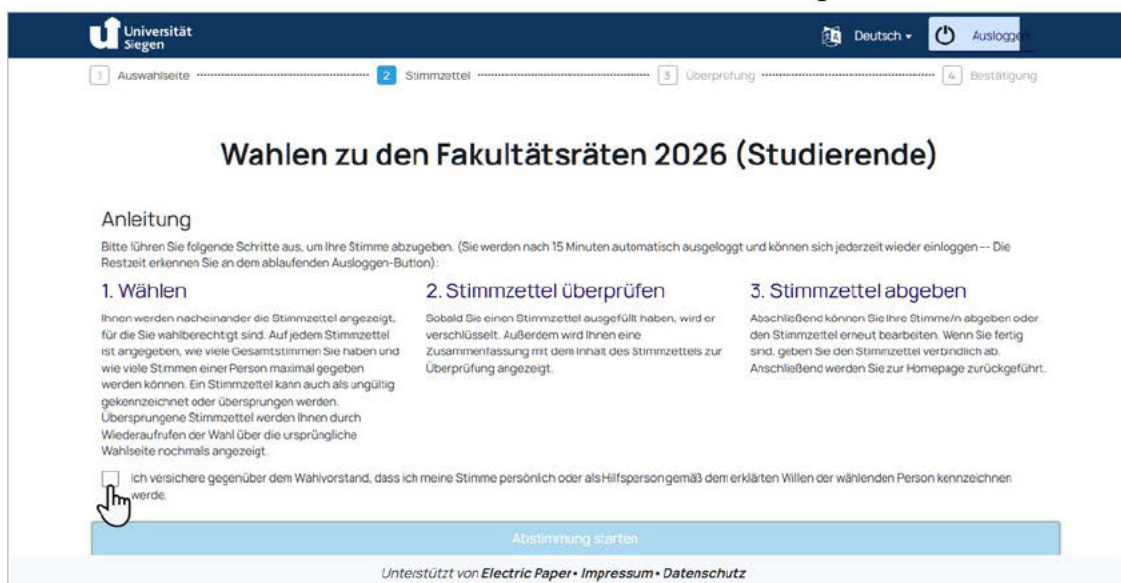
Universität Siegen

Deutsch ▾ Ausloggen

1 Auswahlseite 2 Stimmzettel 3 Überprüfung 4 Bestätigung

Wahlen zu den Fakultätsräten 2026 (Studierende)

Anleitung

Bitte führen Sie folgende Schritte aus, um Ihre Stimme abzugeben. (Sie werden nach 15 Minuten automatisch ausgeloggt und können sich jederzeit wieder einloggen -- Die Restzeit erkennen Sie an dem ablaufenden Ausloggen-Button):

1. Wählen

Ihnen werden nacheinander die Stimmzettel angezeigt, für die Sie wahlberechtigt sind. Auf jedem Stimmzettel ist angegeben, wie viele Gesamtstimmen Sie haben und wie viele Stimmen einer Person maximal gegeben werden können. Ein Stimmzettel kann auch als ungültig gekennzeichnet oder übersprungen werden. Übersprungene Stimmzettel werden Ihnen durch Wiederaufrufen der Wahl über die ursprüngliche Wahlseite nochmals angezeigt.

2. Stimmzettel überprüfen

Sobald Sie einen Stimmzettel ausgefüllt haben, wird er verschlüsselt. Außerdem wird Ihnen eine Zusammenfassung mit dem Inhalt des Stimmzettels zur Überprüfung angezeigt.

3. Stimmzettel abgeben

Abschließend können Sie Ihre Stimme/n abgeben oder den Stimmzettel erneut bearbeiten. Wenn Sie fertig sind, geben Sie den Stimmzettel verbindlich ab. Anschließend werden Sie zur Homepage zurückgeführt.

Ich versichere gegenüber dem Wahlvorstand, dass ich meine Stimme persönlich oder als Hilfsperson gemäß dem erklärten Willen der wählenden Person kennzeichnen werde.

Abstimmung starten

Unterstützt von Electric Paper • Impressum • Datenschutz